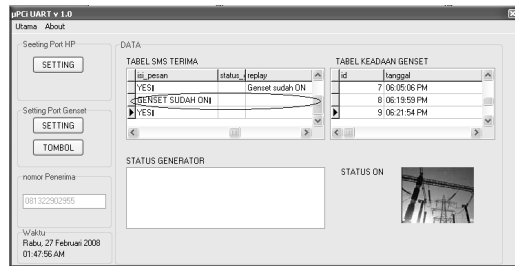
µPCi UART v 1.0

Utama About

Seeting Port HP

SETTING

Setting Port Genset

SETTING

TOMBOL

nomor Penerima

081322902955

Waktu

Rabu, 27 Februari 2008

01:47:56 AM

DATA

TABEL SMS TERIMA

| isi_pesan | status_ | replay |
|---|---|---|
| YES\| | | Genset sudah ON |
| GENSET SUDAH ON\| | | |
| YES\| | | |

TABEL KEADAAN GENSET

| id | tanggal |
|---|---|
| 7 | 06:05:06 PM |
| 8 | 06:19:59 PM |
| 9 | 06:21:54 PM |

STATUS GENERATOR

STATUS ON